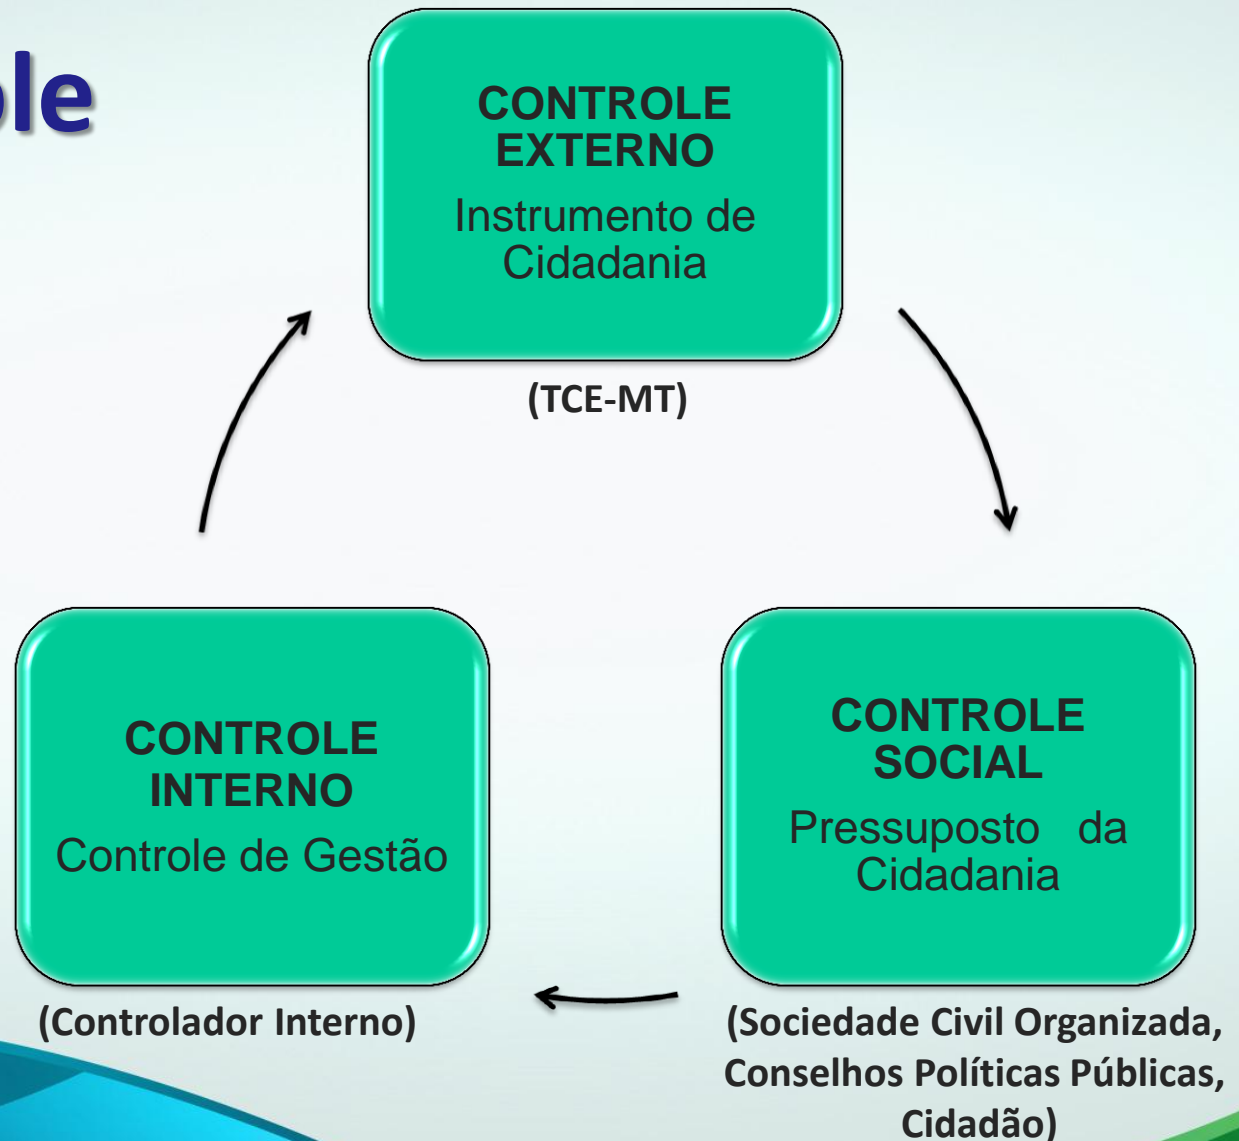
le

CONTROLE EXTERNO
Instrumento de Cidadania

(TCE-MT)

CONTROLE SOCIAL
Pressuposto da Cidadania

(Sociedade Civil Organizada, Conselhos Políticas Públicas, Cidadão)

CONTROLE INTERNO
Controle de Gestão

(Controlador Interno)